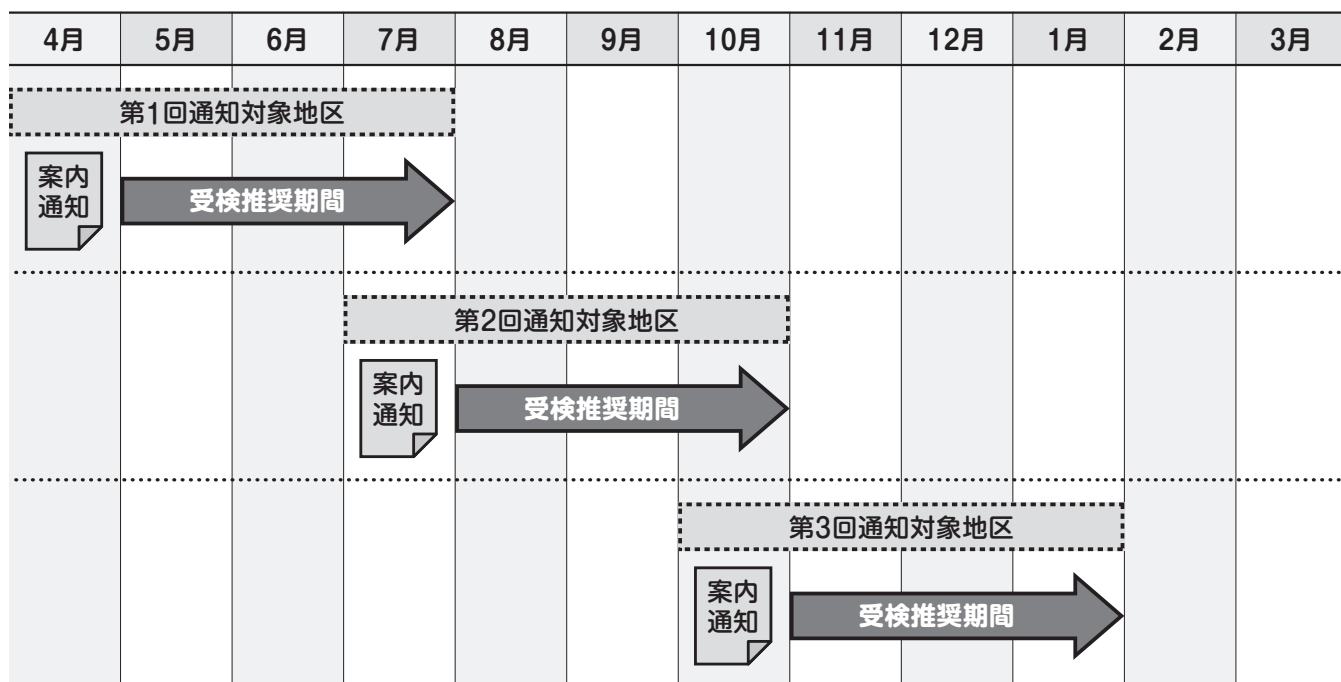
| 4月 | 5月 | 6月 | 7月 | 8月 | 9月 | 10月 | 11月 | 12月 | 1月 | 2月 | 3月 |
|---|---|---|---|---|---|---|---|---|---|---|---|

第1回通知対象地区

案内通知

受検推奨期間

第2回通知対象地区

案内通知

受検推奨期間

第3回通知対象地区

案内通知

受検推奨期間